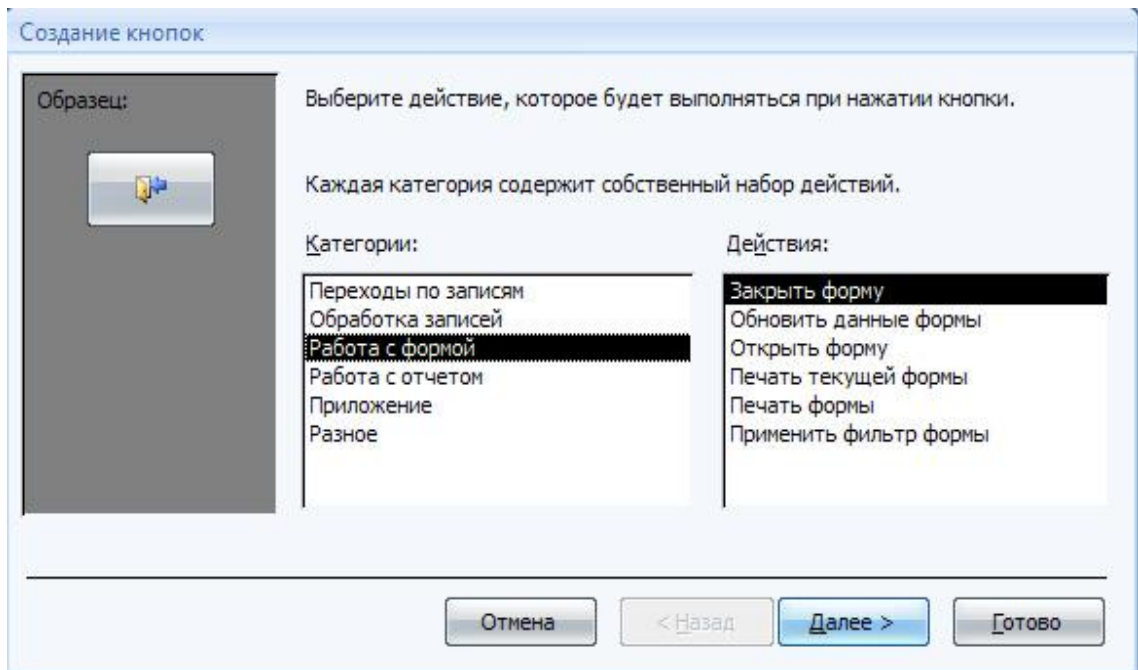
Создание кнопок

Образец:

Выберите действие, которое будет выполняться при нажатии кнопки.

Каждая категория содержит собственный набор действий.

Категории:

Переходы по записям
Обработка записей
Работа с формой
Работа с отчетом
Приложение
Разное

Действия:

Закрыть форму
Обновить данные формы
Открыть форму
Печать текущей формы
Печать формы
Применить фильтр формы

Отмена
< Назад
Далее >
Готово